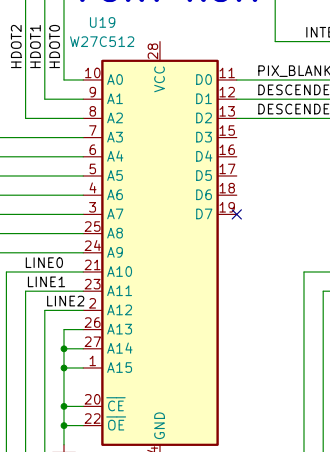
U19
W27C512
HDOT2
HDOT1
HDOT0
28
VCC
10 A0
9 A1
8 A2
7 A3
6 A4
5 A5
4 A6
3 A7
25 A8
24 A9
LINE0
21 A10
LINE1
23 A11
LINE2
2 A12
26 A13
27 A14
1 A15
20 $\overline{CE}$
22 $\overline{OE}$
GND
D0 11
D1 12
D2 13
D3 15
D4 16
D5 17
D6 18
D7 19
PIX_BLANK
DESCENDE
DESCENDE
INTE